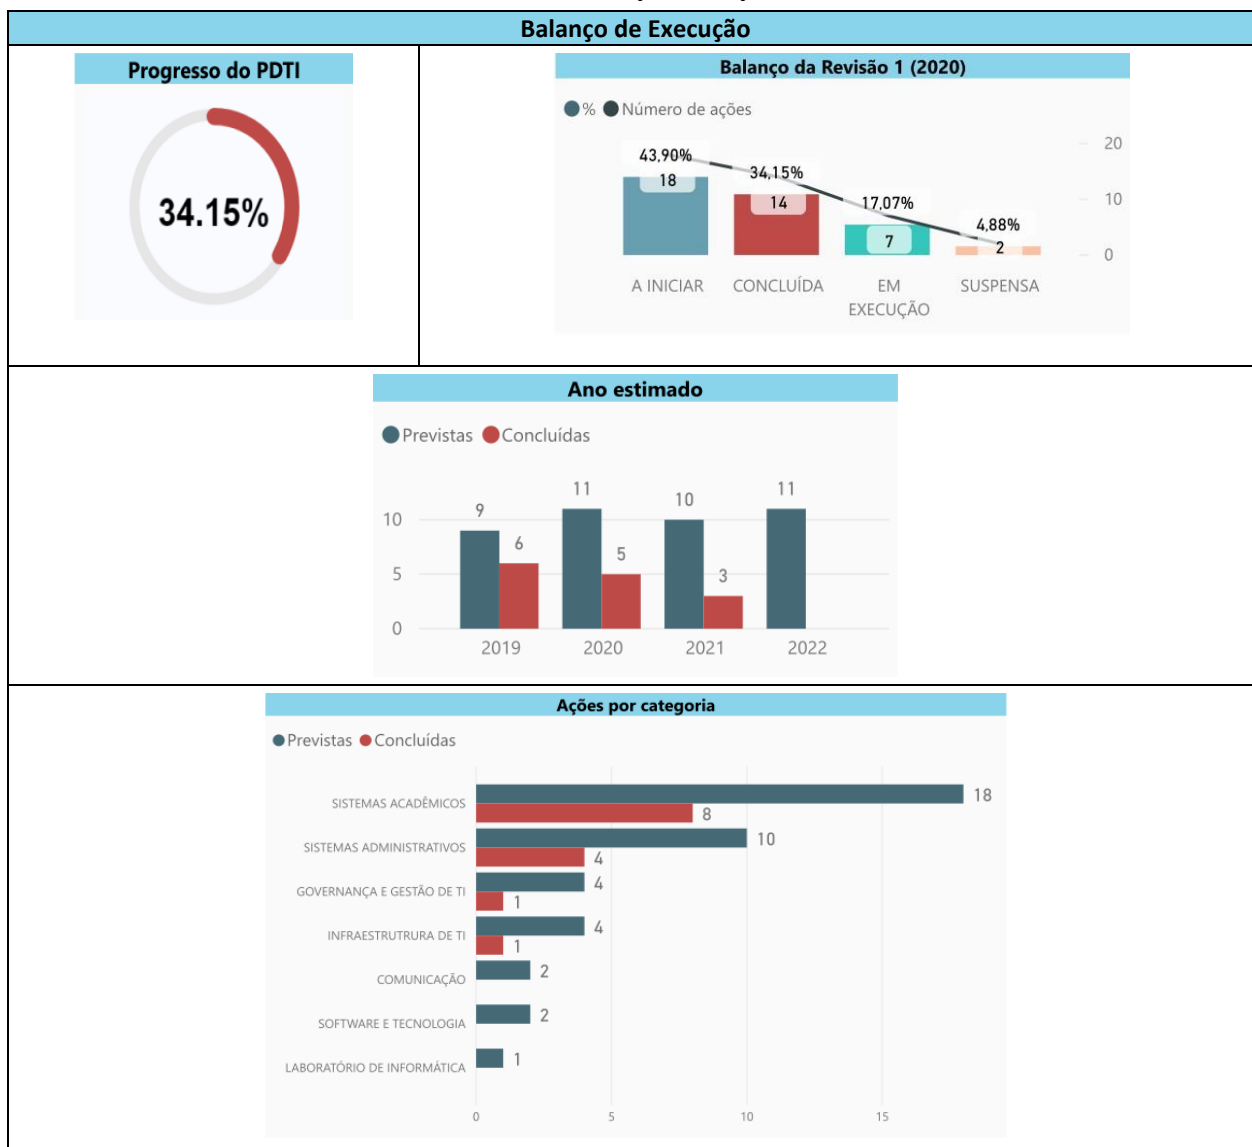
Balanço de Execução

Progresso do PDTI

34.15%

Balanço da Revisão 1 (2020)

% Número de ações

20
10
0

43,90%
18
34,15%
14
17,07%
7
4,88%
2

A INICIAR
CONCLUÍDA
EM EXECUÇÃO
SUSPENSA

Ano estimado

Previstas Concluídas

10
5
0

9
6
11
5
10
3
11

2019
2020
2021
2022

Ações por categoria

Previstas Concluídas

SISTEMAS ACADÊMICOS 18 8
SISTEMAS ADMINISTRATIVOS 10 4
GOVERNANÇA E GESTÃO DE TI 4 1
INFRAESTRUTRURA DE TI 4 1
COMUNICAÇÃO 2
SOFTWARE E TECNOLOGIA 2
LABORATÓRIO DE INFORMÁTICA 1

0
5
10
15